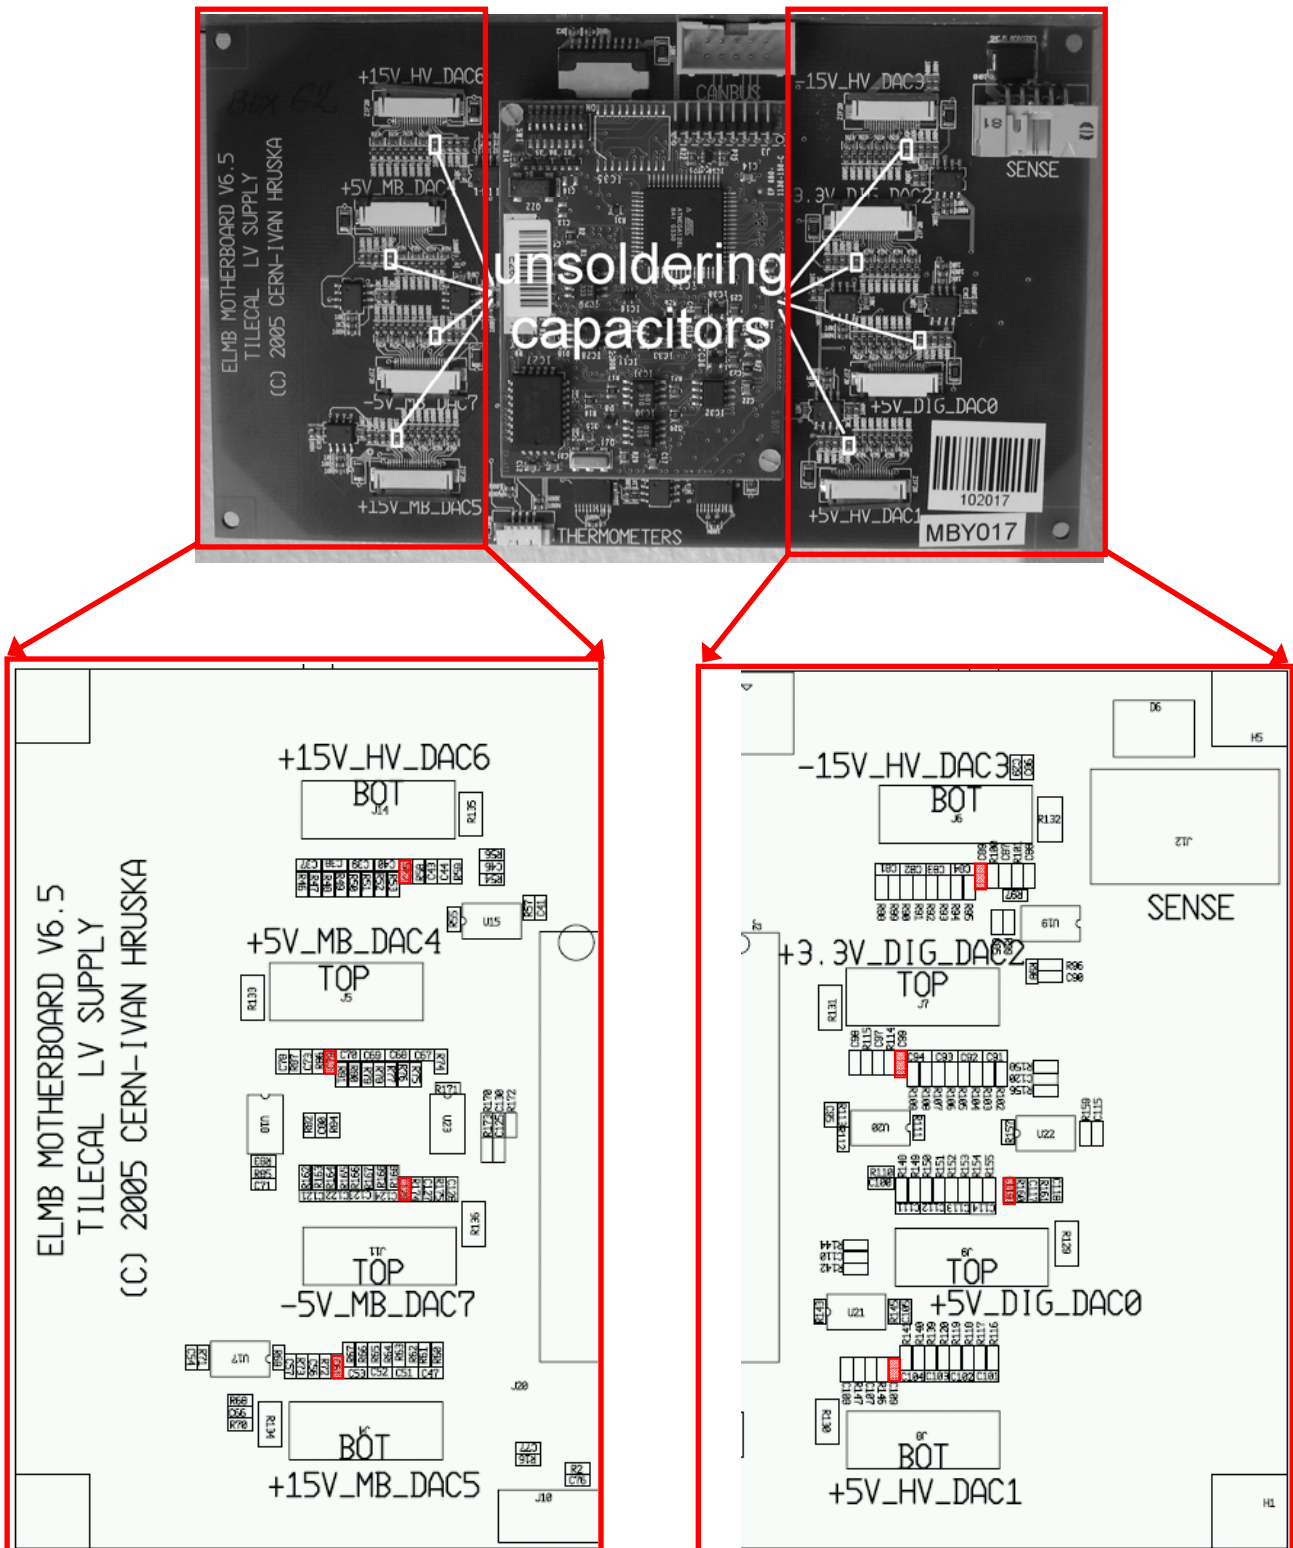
+15V_HV_DAC6
+5V_MB_DAC4
-5V_MB_DAC7
+15V_MB_DAC5
ELMB MOTHERBOARD V6.5
TILECAL LV SUPPLY
(C) 2005 CERN-IVAN HRUSKA
CANBUS
unsoldering capacitors
THERMOMETERS
-15V_HV_DAC3
SENSE
3.3V_DIG_DAC2
+5V_DIG_DAC0
+5V_HV_DAC1
102017
MBY017

+15V_HV_DAC6
BOT
J14
R135
U15
+5V_MB_DAC4
TOP
J5
R133
U18
U23
R171
R136
TOP
J11
-5V_MB_DAC7
U17
BOT
R134
+15V_MB_DAC5
J20
J10
ELMB MOTHERBOARD V6.5
TILECAL LV SUPPLY
(C) 2005 CERN-IVAN HRUSKA

D6
H5
-15V_HV_DAC3
BOT
J6
R132
J12
SENSE
U19
+3.3V_DIG_DAC2
TOP
J7
R131
U20
U22
TOP
J9
R129
+5V_DIG_DAC0
U21
R130
BOT
J8
+5V_HV_DAC1
H1